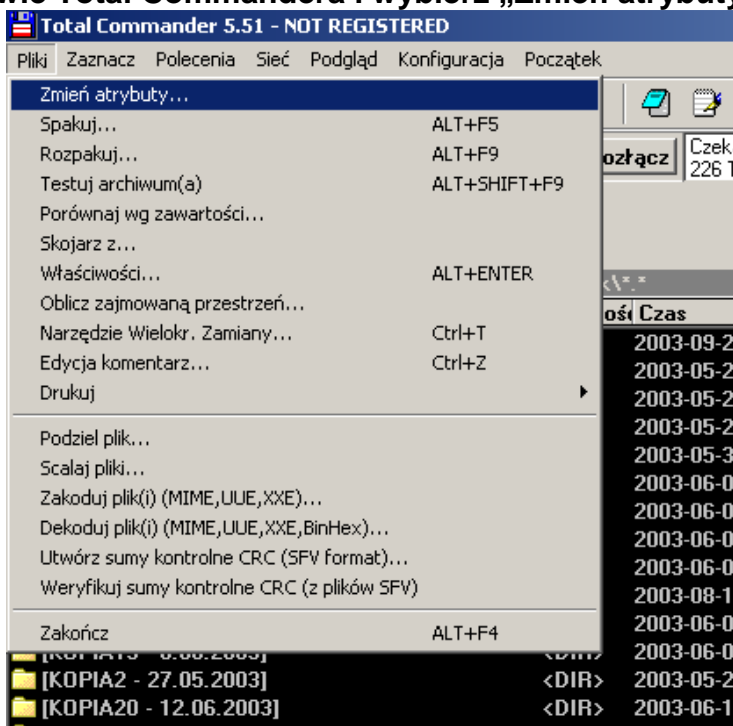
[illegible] Total Commandera i wybierz „Zmień atrybuty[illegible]

Total Commander 5.51 - NOT REGISTERED

Pliki Zaznacz Polecenia Sieć Podgląd Konfiguracja Początek

Zmień atrybuty...
Spakuj... ALT+F5
Rozpakuj... ALT+F9
Testuj archiwum(a) ALT+SHIFT+F9
Porównaj wg zawartości...
Skojarz z...
Właściwości... ALT+ENTER
Oblicz zajmowaną przestrzeń...
Narzędzie Wielokr. Zamiany... Ctrl+T
Edycja komentarz... Ctrl+Z
Drukuj
Podziel plik...
Scalaj pliki...
Zakoduj plik(i) (MIME,UUE,XXE)...
Dekoduj plik(i) (MIME,UUE,XXE,BinHex)...
Utwórz sumy kontrolne CRC (SFV format)...
Weryfikuj sumy kontrolne CRC (z plików SFV)
Zakończ ALT+F4

ozłącz
Czek
226 T
\*.*
ość Czas
2003-09-2
2003-05-2
2003-05-2
2003-05-2
2003-05-3
2003-06-0
2003-06-0
2003-06-0
2003-06-0
2003-08-1
2003-06-0
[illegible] <DIR> 2003-06-0
[KOPIA2 - 27.05.2003] <DIR> 2003-05-2
[KOPIA20 - 12.06.2003] <DIR> 2003-06-1